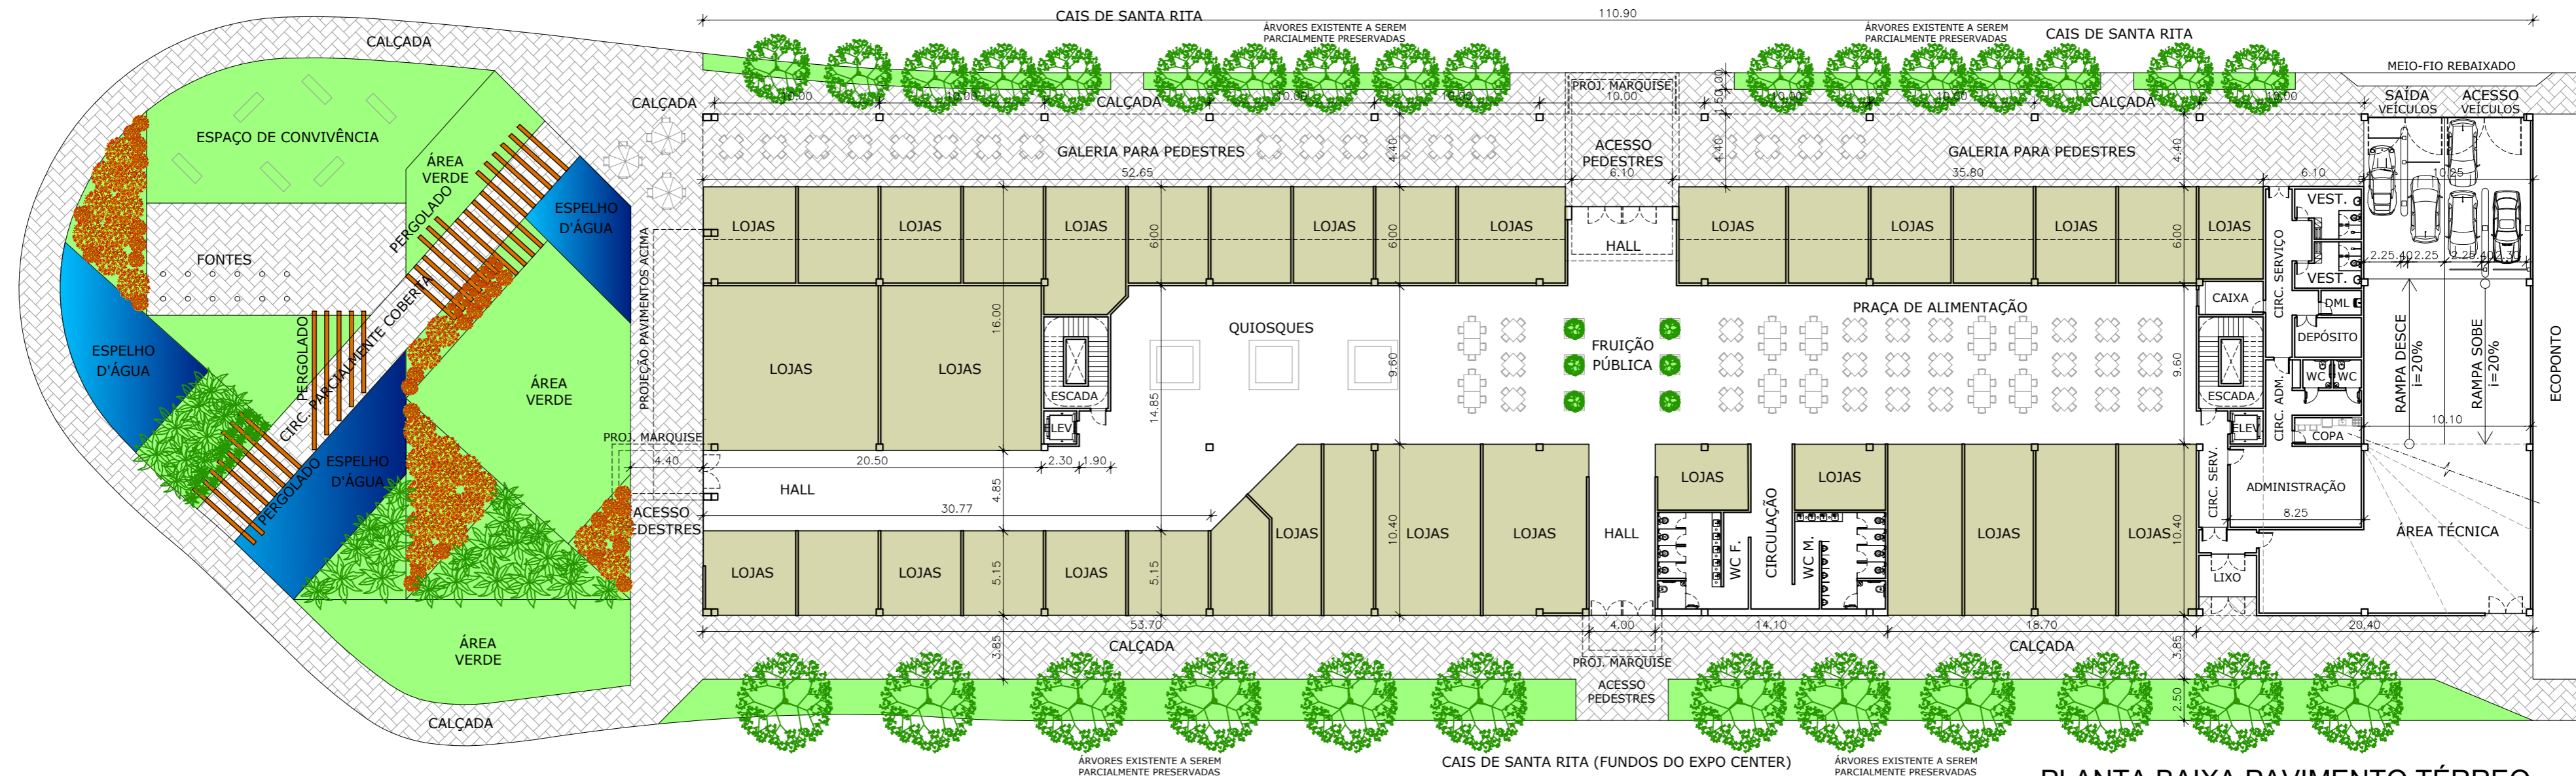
CAIS DE SANTA RITA
110.90
ÁRVORES EXISTENTE A SEREM PARCIALMENTE PRESERVADAS
ÁRVORES EXISTENTE A SEREM PARCIALMENTE PRESERVADAS
CAIS DE SANTA RITA
MEIO-FIO REBAIXADO
CALÇADA
CALÇADA
CALÇADA
PROJ. MARQUISE
10.00
CALÇADA
SAÍDA VEÍCULOS
ACESSO VEÍCULOS
ESPAÇO DE CONVIVÊNCIA
ÁREA VERDE
PERGOLADO
GALERIA PARA PEDESTRES
ACESSO PEDESTRES
GALERIA PARA PEDESTRES
52.65
6.10
35.80
6.10
ESPELHO D'ÁGUA
LOJAS
LOJAS
LOJAS
LOJAS
LOJAS
HALL
LOJAS
LOJAS
LOJAS
LOJAS
VEST.
VEST.
FONTES
PROJEÇÃO PAVIMENTOS ACIMA
CIRC. PARCIALMENTE COBERTA
CIRC. SERVIÇO
CAIXA
DML
PRAÇA DE ALIMENTAÇÃO
QUIOSQUES
FRUIÇÃO PÚBLICA
DEPÓSITO
ESPELHO D'ÁGUA
PERGOLADO
LOJAS
LOJAS
ÁREA VERDE
ESCADA
ESCADA
WC
WC
RAMPA DESCE I=20%
RAMPA SOBE I=20%
ECOPONTO
CIRC. ADM.
COPA
ELEV.
ELEV.
10.10
PROJ. MARQUISE
4.40
20.50
2.30
1.90
HALL
CIRC. SERV.
ADMINISTRAÇÃO
ESPELHO D'ÁGUA
PERGOLADO
30.77
LOJAS
LOJAS
LOJAS
HALL
LOJAS
LOJAS
ACESSO PEDESTRES
LOJAS
LOJAS
LOJAS
8.25
ÁREA TÉCNICA
WC F.
CIRCULAÇÃO
WC M.
LOJAS
LOJAS
LOJAS
LOJAS
LIXO
53.70
4.00
14.10
18.70
20.40
CALÇADA
CALÇADA
ÁREA VERDE
PROJ. MARQUISE
ACESSO PEDESTRES
CALÇADA
ÁRVORES EXISTENTE A SEREM PARCIALMENTE PRESERVADAS
CAIS DE SANTA RITA (FUNDOS DO EXPO CENTER)
ÁRVORES EXISTENTE A SEREM PARCIALMENTE PRESERVADAS
PLANTA BAIXA PAVIMENTO TÉRREO